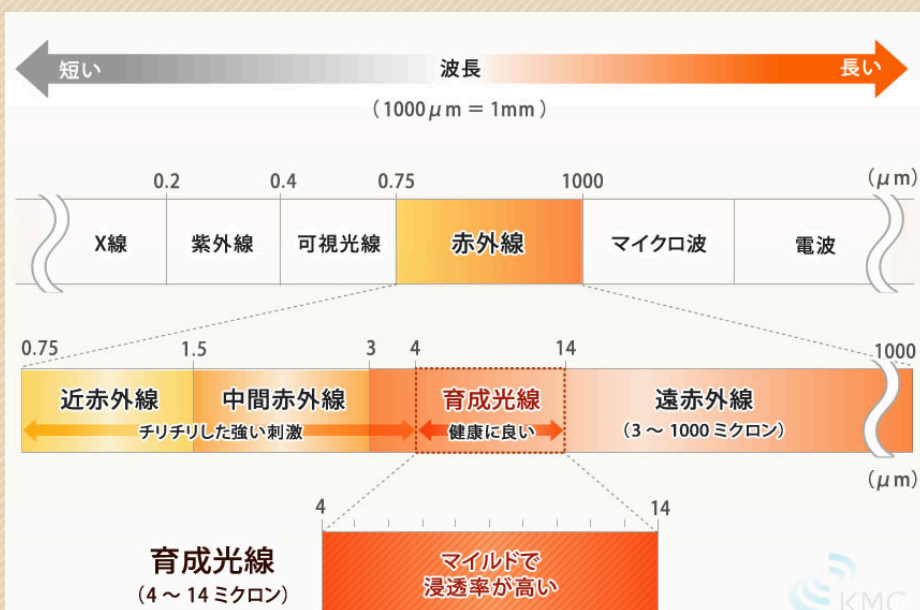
短い 波長 長い
（1000 μm ＝ 1mm）

0.2 0.4 0.75 1000 （μm）

X線 紫外線 可視光線 赤外線 マイクロ波 電波

0.75 1.5 3 4 14 1000

近赤外線 中間赤外線 育成光線 遠赤外線
チリチリした強い刺激 健康に良い （3 ～ 1000 ミクロン）

（μm）

4 14

育成光線
（4 ～ 14 ミクロン）

マイルドで
浸透率が高い

KMC